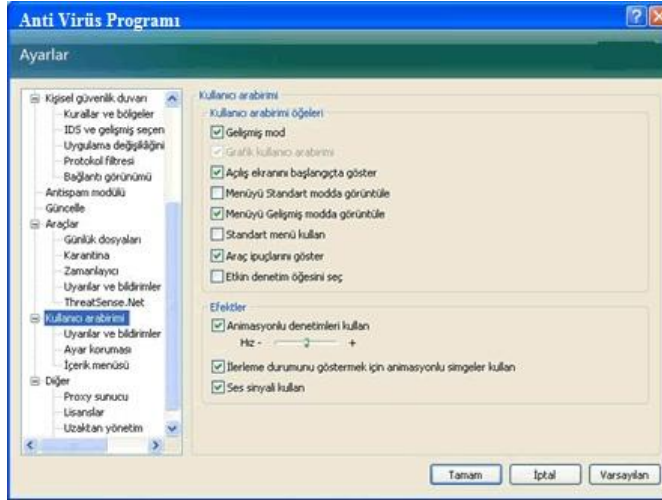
Anti Virüs Programı

Ayarlar

Kişisel güvenlik duvarı
Kurallar ve bölgeler
IDS ve gelişmiş seçen
Uygulama değişikliğini
Protokol filtresi
Bağlantı görünümü
Antispam modülü
Güncelle
Araçlar
Günlük dosyaları
Karantina
Zamanlayıcı
Uyarılar ve bildirimler
ThreatSense.Net
Kullanıcı arabirimi
Uyarılar ve bildirimler
Ayar koruması
İçerik menüsü
Diğer
Proxy sunucu
Lisanslar
Uzaktan yönetim

Kullanıcı arabirimi
Kullanıcı arabirimi öğeleri
Gelişmiş mod
Grafik kullanıcı arabirimi
Açılış ekranını başlangıçta göster
Menüyü Standart modda görüntüle
Menüyü Gelişmiş modda görüntüle
Standart menü kullan
Araç ipuçlarını göster
Etkin denetim öğesini seç

Efektler
Animasyonlu denetimleri kullan
Hız - +
İlerleme durumunu göstermek için animasyonlu simgeler kullan
Ses sinyali kullan

Tamam
İptal
Varsayılan